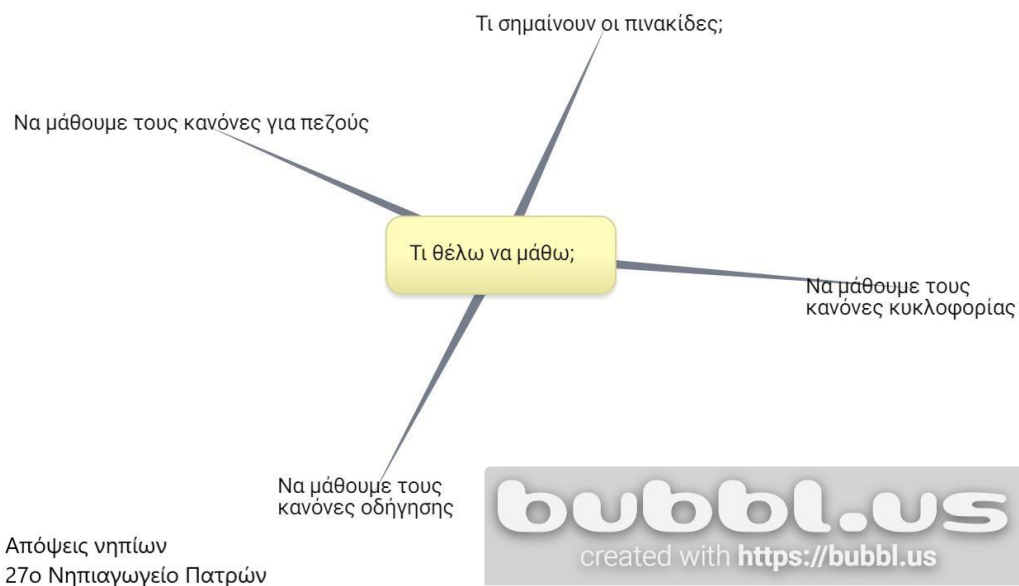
Τι σημαίνουν οι πινακίδες;

Να μάθουμε τους κανόνες για πεζούς

Τι θέλω να μάθω;

Να μάθουμε τους κανόνες κυκλοφορίας

Να μάθουμε τους κανόνες οδήγησης

bubbl.us
created with https://bubbl.us

Απόψεις νηπίων
27ο Νηπιαγωγείο Πατρών